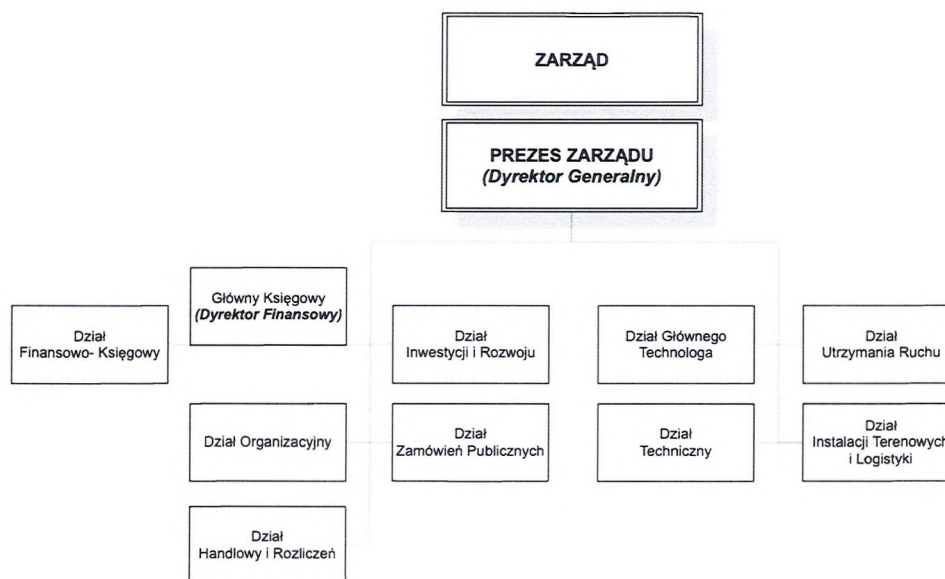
ZARZĄD

PREZES ZARZĄDU
(Dyrektor Generalny)

Dział
Finansowo- Księgowy

Główny Księgowy
(Dyrektor Finansowy)

Dział Organizacyjny

Dział
Handlowy i Rozliczeń

Dział
Inwestycji i Rozwoju

Dział
Zamówień Publicznych

Dział Głównego
Technologa

Dział
Techniczny

Dział
Utrzymania Ruchu

Dział
Instalacji Terenowych
i Logistyki